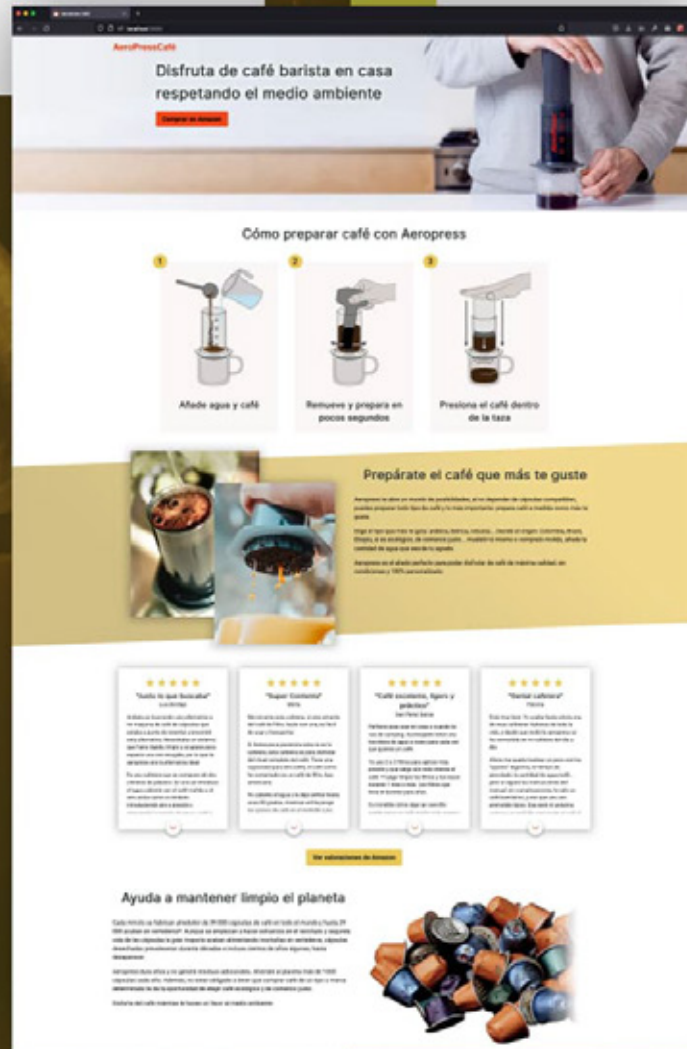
AeroPressCafé

Disfruta de café barista en casa respetando el medio ambiente

Comprar en Amazon

Cómo preparar café con Aeropress

1

Añade agua y café

2

Remueve y prepara en pocos segundos

3

Presiona el café dentro de la taza

Prepárate el café que más te guste

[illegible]

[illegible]

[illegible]

"Justo lo que buscaba"

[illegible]

"Super Contento"

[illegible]

"Café excelente, ligero y práctico"

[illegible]

"Genial cafetera"

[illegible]

Ver valoraciones en Amazon

Ayuda a mantener limpio el planeta

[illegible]

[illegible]

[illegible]